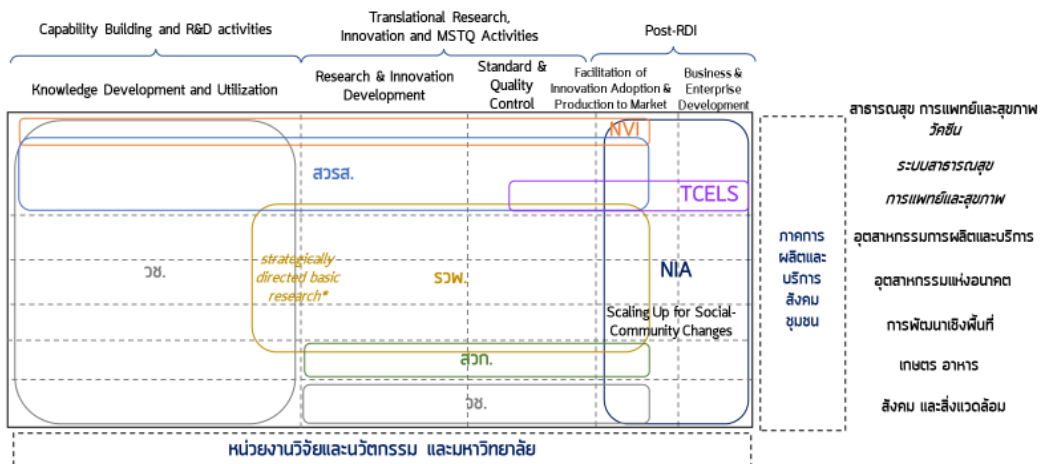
Capability Building and R&D activities

Translational Research, Innovation and MSTQ Activities

Post-RDI

Knowledge Development and Utilization

Research & Innovation Development

Standard & Quality Control

Facilitation of Innovation Adoption & Production to Market

Business & Enterprise Development

NVI

สวรส.

TCELS

วช.

strategically directed basic research*

รวพ.

NIA

Scaling Up for Social-Community Changes

สวก.

วช.

ภาคการผลิตและบริการ สังคม ชุมชน

สาธารณสุข การแพทย์และสุขภาพ

วัคซีน

ระบบสาธารณสุข

การแพทย์และสุขภาพ

อุตสาหกรรมการผลิตและบริการ

อุตสาหกรรมแห่งอนาคต

การพัฒนาเชิงพื้นที่

เกษตร อาหาร

สังคม และสิ่งแวดล้อม

หน่วยงานวิจัยและนวัตกรรม และมหาวิทยาลัย